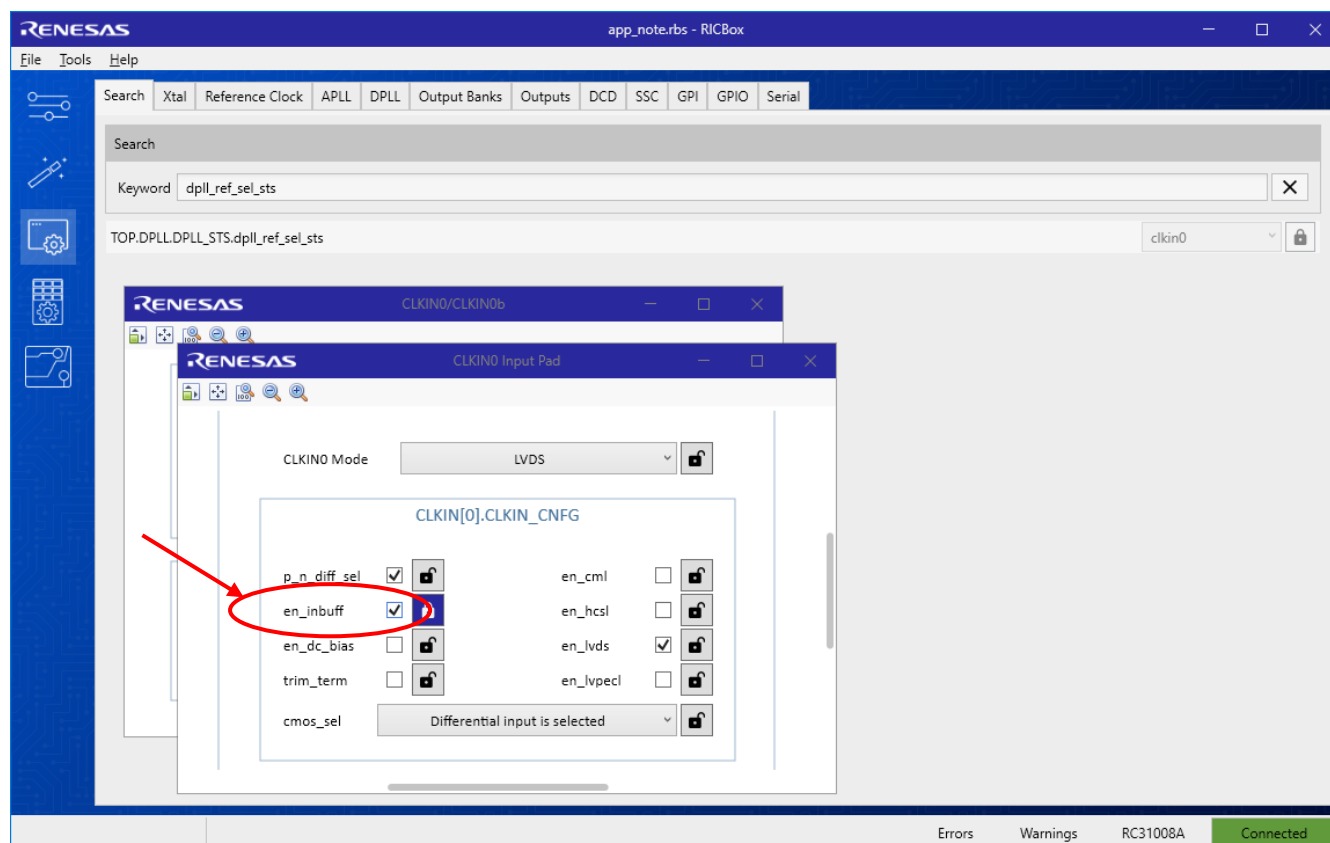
RENESAS
app_note.rbs - RICBox

File Tools Help

Search Xtal Reference Clock APLL DPLL Output Banks Outputs DCD SSC GPI GPIO Serial

Search

Keyword dpll_ref_sel_sts

TOP.DPLL.DPLL_STS.dpll_ref_sel_sts

clkin0

RENESAS CLKIN0/CLKIN0b

RENESAS CLKIN0 Input Pad

CLKIN0 Mode LVDS

CLKIN[0].CLKIN_CNFG

p_n_diff_sel

en_inbuff

en_dc_bias

trim_term

en_cml

en_hcsl

en_lvds

en_lvpecl

cmos_sel Differential input is selected

Errors Warnings RC31008A Connected